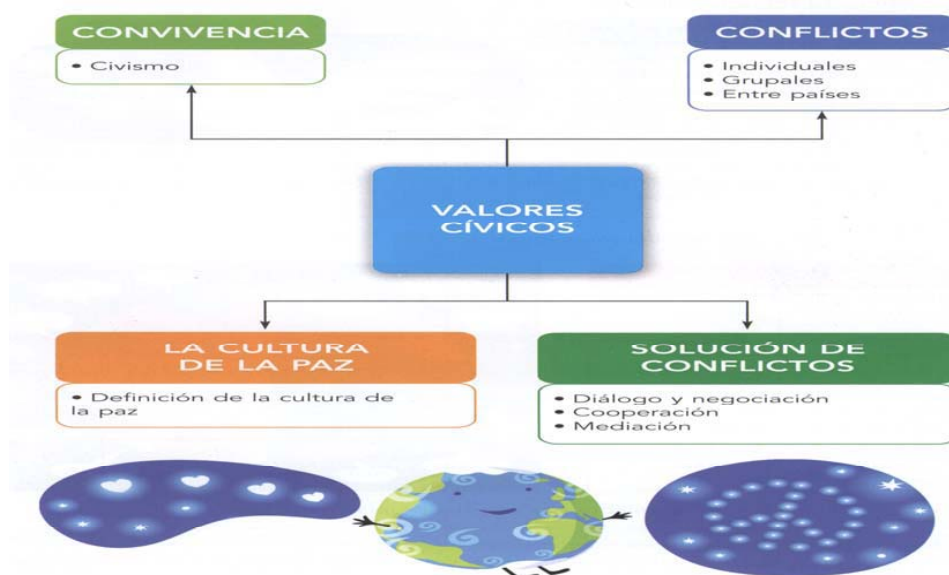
CONVIVENCIA

• Civismo

CONFLICTOS

• Individuales
• Grupales
• Entre países

VALORES CÍVICOS

LA CULTURA DE LA PAZ

• Definición de la cultura de la paz

SOLUCIÓN DE CONFLICTOS

• Diálogo y negociación
• Cooperación
• Mediación